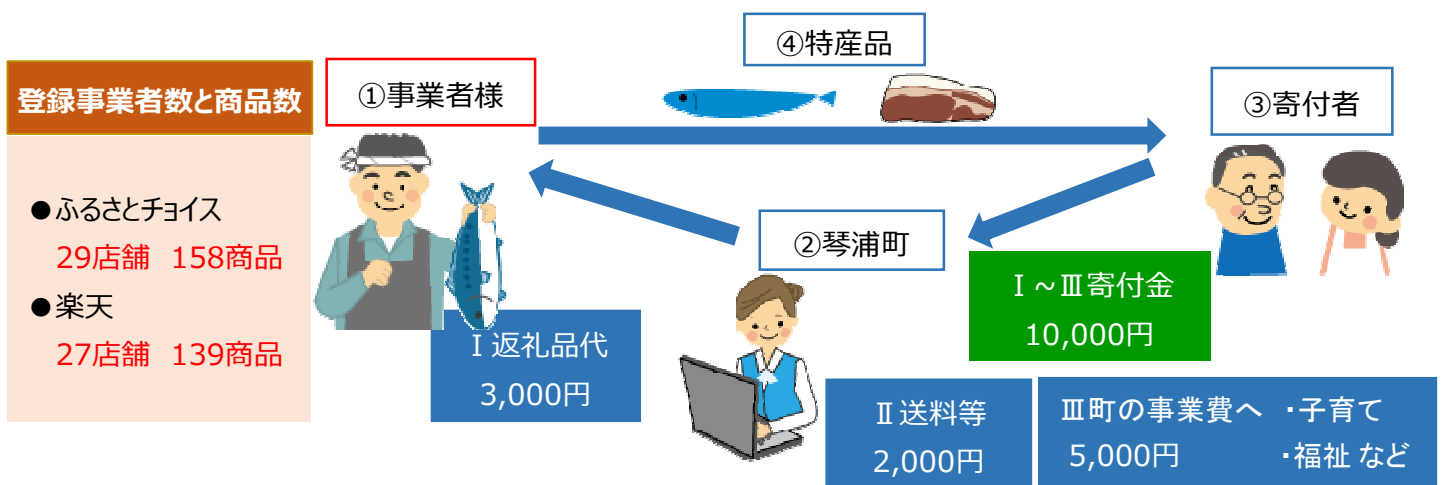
登録事業者数と商品数

●ふるさとチョイス
29店舗 158商品
●楽天
27店舗 139商品

①事業者様

④特産品

③寄付者

②琴浦町

Ⅰ~Ⅲ寄付金
10,000円

Ⅰ返礼品代
3,000円

Ⅱ送料等
2,000円

Ⅲ町の事業費へ
5,000円

・子育て
・福祉 など